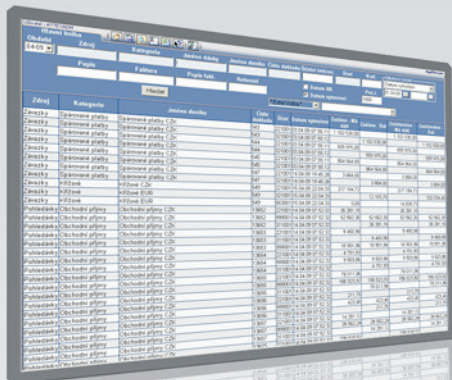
Hlavní kniha

Období

Zdroj

Kategorie

Jméno dokladu

Jméno dodav.

Číslo dokladu

Popis

Faktura

Popis fakt.

Referent

Hledat

Datum MD

Datum splatnosti

| Zdroj | Kategorie | Jméno dodav. | Číslo dokladu | Stav | Datum splatnosti |
|---|---|---|---|---|---|
| Závazky | Spárované platby | Spárované platby CZK | | | |
| Závazky | Spárované platby | Spárované platby CZK | | | |
| Závazky | Spárované platby | Spárované platby CZK | | | |
| Závazky | Spárované platby | Spárované platby CZK | | | |
| Závazky | Spárované platby | Spárované platby CZK | | | |
| Závazky | Spárované platby | Spárované platby CZK | | | |
| Závazky | Spárované platby | Spárované platby CZK | | | |
| Závazky | Spárované platby | Spárované platby CZK | | | |
| Závazky | Spárované platby | Spárované platby CZK | | | |
| Závazky | Křížové | Křížové CZK | | | |
| Závazky | Křížové | Křížové EUR | | | |
| Závazky | Křížové | Křížové EUR | | | |
| Závazky | Křížové | Křížové CZK | | | |
| Pohledávky | Obchodní příjmy | Obchodní příjmy CZK | | | |
| Pohledávky | Obchodní příjmy | Obchodní příjmy CZK | | | |
| Pohledávky | Obchodní příjmy | Obchodní příjmy CZK | | | |
| Pohledávky | Obchodní příjmy | Obchodní příjmy CZK | | | |
| Pohledávky | Obchodní příjmy | Obchodní příjmy CZK | | | |
| Pohledávky | Obchodní příjmy | Obchodní příjmy CZK | | | |
| Pohledávky | Obchodní příjmy | Obchodní příjmy CZK | | | |
| Pohledávky | Obchodní příjmy | Obchodní příjmy CZK | | | |
| Pohledávky | Obchodní příjmy | Obchodní příjmy CZK | | | |
| Pohledávky | Obchodní příjmy | Obchodní příjmy CZK | | | |
| Pohledávky | Obchodní příjmy | Obchodní příjmy CZK | | | |
| Pohledávky | Obchodní příjmy | Obchodní příjmy CZK | | | |
| Pohledávky | Obchodní příjmy | Obchodní příjmy CZK | | | |
| Pohledávky | Obchodní příjmy | Obchodní příjmy CZK | | | |
| Pohledávky | Obchodní příjmy | Obchodní příjmy CZK | | | |
| Pohledávky | Obchodní příjmy | Obchodní příjmy CZK | | | |